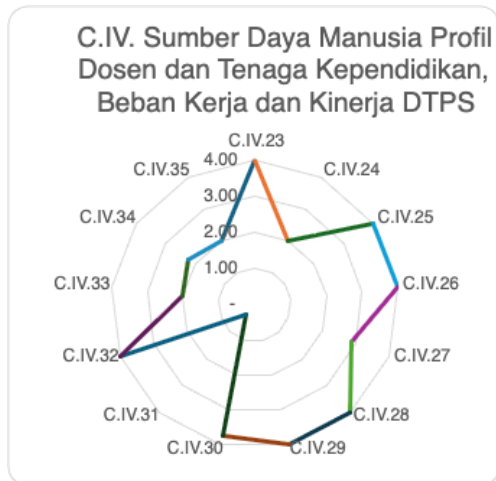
C.IV. Sumber Daya Manusia Profil Dosen dan Tenaga Kependidikan, Beban Kerja dan Kinerja DTPS

C.IV.23
4.00
3.00
2.00
1.00
-
C.IV.24
C.IV.25
C.IV.26
C.IV.27
C.IV.28
C.IV.29
C.IV.30
C.IV.31
C.IV.32
C.IV.33
C.IV.34
C.IV.35